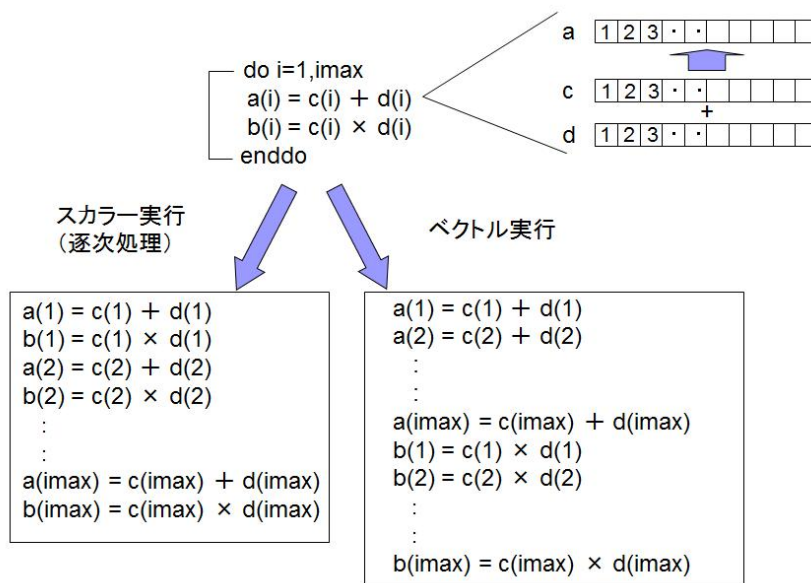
do i=1,imax
a(i) = c(i) + d(i)
b(i) = c(i) × d(i)
enddo

a | 1 | 2 | 3 | · | · |
c | 1 | 2 | 3 | · | · |
+
d | 1 | 2 | 3 | · | · |

スカラー実行
（逐次処理）

ベクトル実行

a(1) = c(1) + d(1)
b(1) = c(1) × d(1)
a(2) = c(2) + d(2)
b(2) = c(2) × d(2)
:
:
a(imax) = c(imax) + d(imax)
b(imax) = c(imax) × d(imax)

a(1) = c(1) + d(1)
a(2) = c(2) + d(2)
:
:
a(imax) = c(imax) + d(imax)
b(1) = c(1) × d(1)
b(2) = c(2) × d(2)
:
:
b(imax) = c(imax) × d(imax)